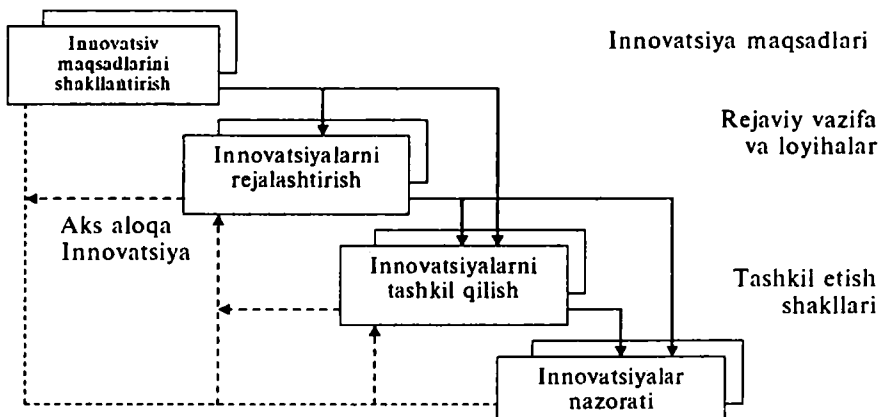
Innovatsiv maqsadlarini shakllantirish

Innovatsiya maqsadlari

Rejaviy vazifa va loyihalar

Innovatsiyalarni rejalashtirish

Aks aloqa Innovatsiya

Innovatsiyalarni tashkil qilish

Tashkil etish shakllari

Innovatsiyalar nazorati